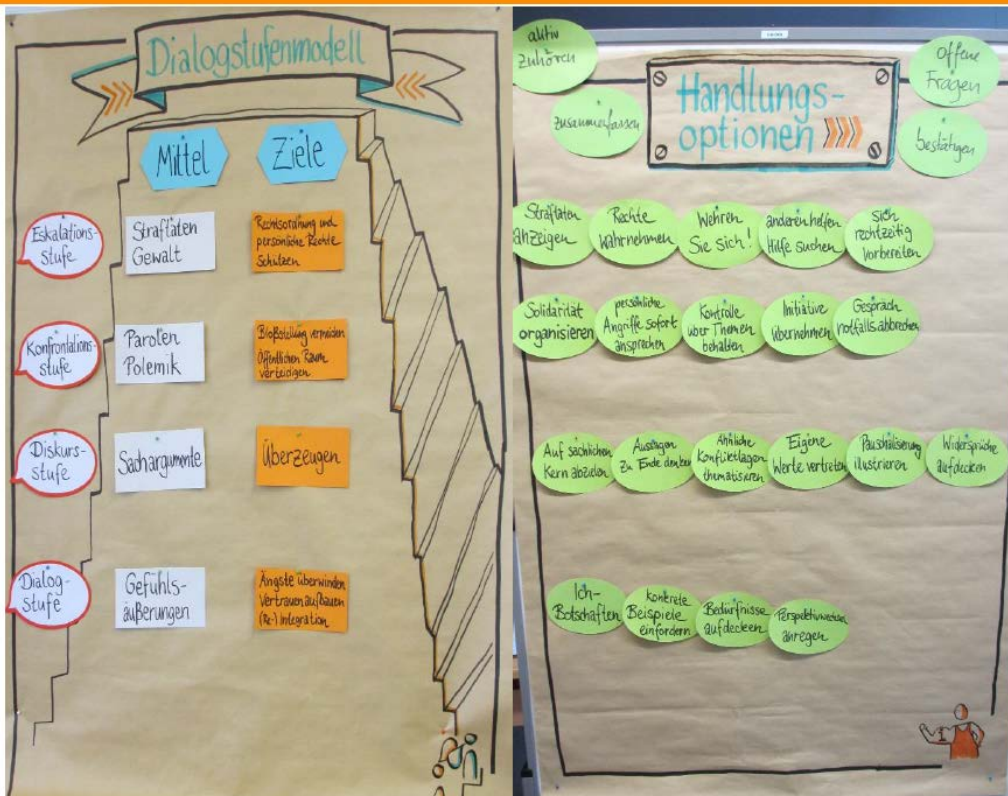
Dialogstufenmodell

Mittel

Ziele

Eskalationsstufe

Straftaten Gewalt

Rechtsordnung und persönliche Rechte schützen

Konfrontationsstufe

Parolen Polemik

Bloßstellung vermeiden Öffentlichen Raum verteidigen

Diskursstufe

Sachargumente

Überzeugen

Dialogstufe

Gefühlsäußerungen

Ängste überwinden Vertrauen aufbauen (Re-) Integration

aktiv zuhören

Handlungsoptionen

Offene Fragen

zusammenfassen

bestätigen

Straftaten anzeigen

Rechte wahrnehmen

Wehren Sie sich!

anderen helfen Hilfe suchen

sich rechtzeitig vorbereiten

Solidarität organisieren

persönliche Angriffe sofort ansprechen

Kontrolle über Themen behalten

Initiative übernehmen

Gespräch notfalls abbrechen

Auf sachlichen Kern abzielen

Aussagen zu Ende denken

Ähnliche Konfliktlagen thematisieren

Eigene Werte vertreten

Pauschalisierung illustrieren

Widersprüche aufdecken

Ich-Botschaften

konkrete Beispiele einfordern

Bedürfnisse aufdecken

Perspektivwechsel anregen